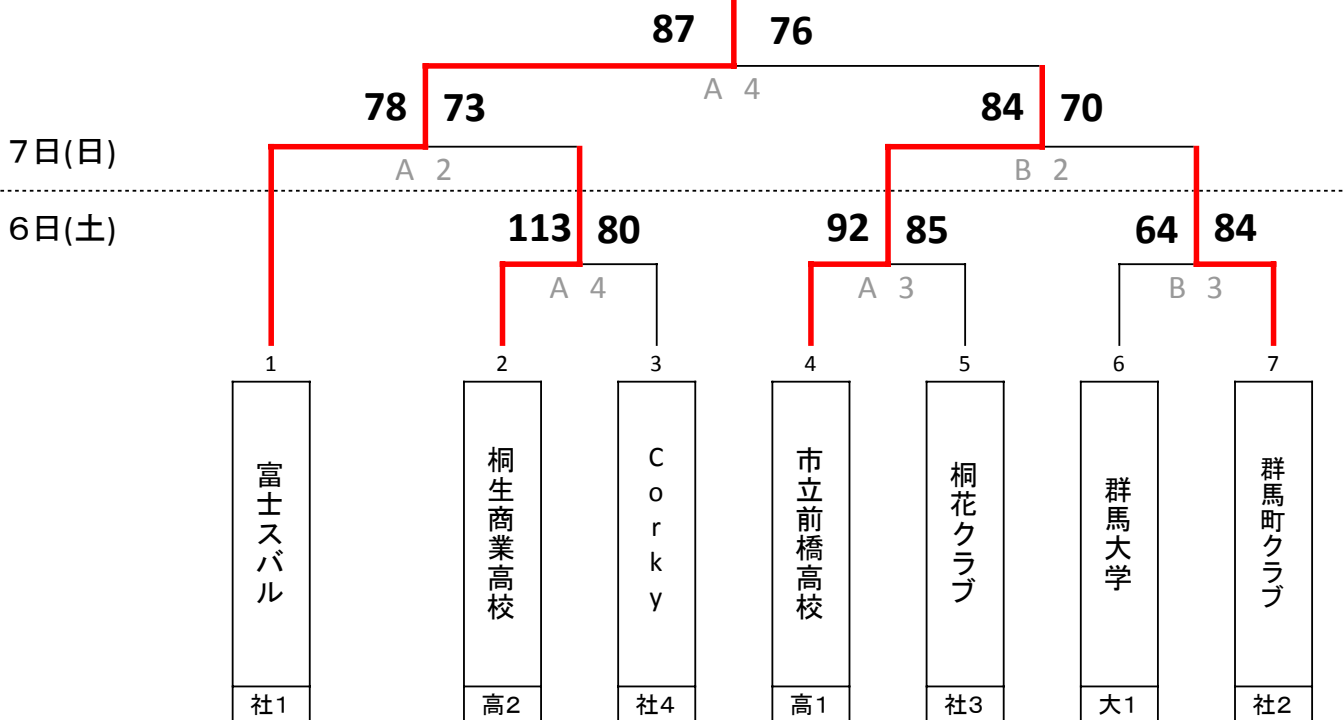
87 76

A 4

78 73

84 70

7日(日)

A 2

B 2

6日(土)

113 80

92 85

64 84

A 4

A 3

B 3

1 2 3 4 5 6 7

富士スバル

桐生商業高校

Corky

市立前橋高校

桐花クラブ

群馬大学

群馬町クラブ

社1 高2 社4 高1 社3 大1 社2